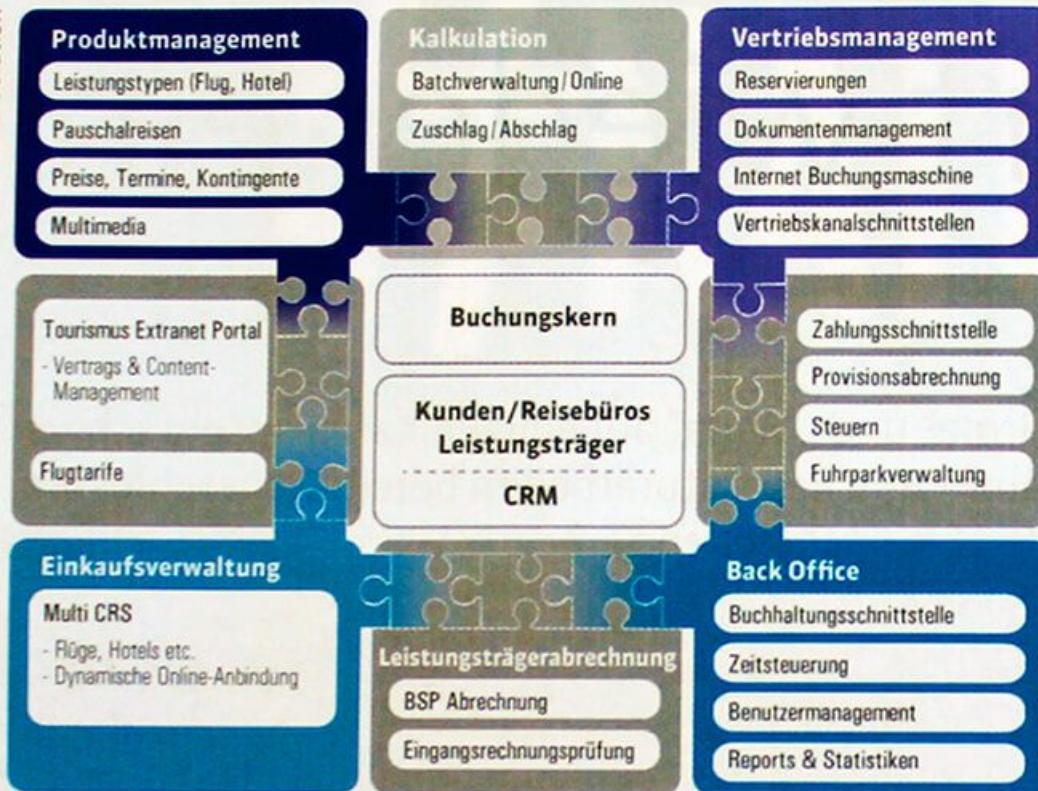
Produktmanagement

Leistungstypen (Flug, Hotel)

Pauschalreisen

Preise, Termine, Kontingente

Multimedia

Kalkulation

Batchverwaltung / Online

Zuschlag / Abschlag

Vertriebsmanagement

Reservierungen

Dokumentenmanagement

Internet Buchungsmaschine

Vertriebskanalschnittstellen

Tourismus Extranet Portal
- Vertrags & Content-Management

Flugtarife

Buchungskern

Kunden/Reisebüros
Leistungsträger

CRM

Zahlungsschnittstelle

Provisionsabrechnung

Steuern

Fuhrparkverwaltung

Einkaufsverwaltung

Multi CRS
- Flüge, Hotels etc.
- Dynamische Online-Anbindung

Leistungsträgerabrechnung

BSP Abrechnung

Eingangsrechnungsprüfung

Back Office

Buchhaltungsschnittstelle

Zeitsteuerung

Benutzermanagement

Reports & Statistiken